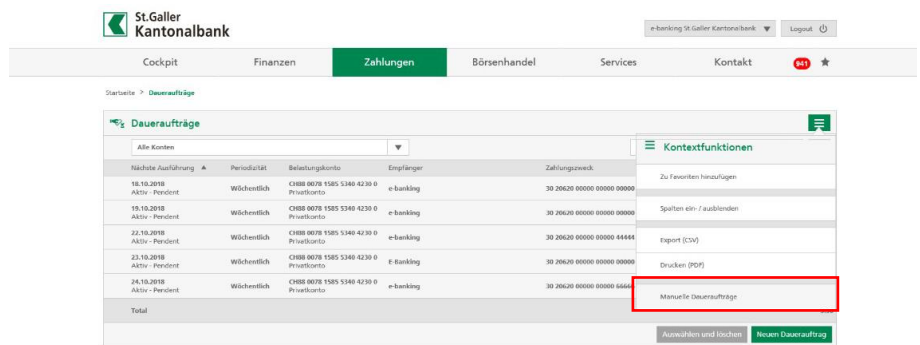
St.Galler Kantonalbank

e-banking St.Galler Kantonalbank ▼ Logout

Cockpit Finanzen Zahlungen Börsenhandel Services Kontakt 941

Startseite > Daueraufträge

Daueraufträge

Alle Konten ▼

| Nächste Ausführung ▲ | Periodizität | Belastungskonto | Empfänger | Zahlungszweck |
|---|---|---|---|---|
| 18.10.2018 Aktiv - Pendent | Wöchentlich | CH88 0078 1585 5340 4230 0 Privatkonto | e-banking | 30 20620 00000 00000 00000 |
| 19.10.2018 Aktiv - Pendent | Wöchentlich | CH88 0078 1585 5340 4230 0 Privatkonto | e-banking | 30 20620 00000 00000 00000 |
| 22.10.2018 Aktiv - Pendent | Wöchentlich | CH88 0078 1585 5340 4230 0 Privatkonto | e-banking | 30 20620 00000 00000 44444 |
| 23.10.2018 Aktiv - Pendent | Wöchentlich | CH88 0078 1585 5340 4230 0 Privatkonto | E-Banking | 30 20620 00000 00000 00000 |
| 24.10.2018 Aktiv - Pendent | Wöchentlich | CH88 0078 1585 5340 4230 0 Privatkonto | e-banking | 30 20620 00000 00000 66666 |
| Total | | | | |

Kontextfunktionen

Zu Favoriten hinzufügen

Spalten ein- / ausblenden

Export (CSV)

Drucken (PDF)

Manuelle Daueraufträge

Auswählen und löschen Neuen Dauerauftrag